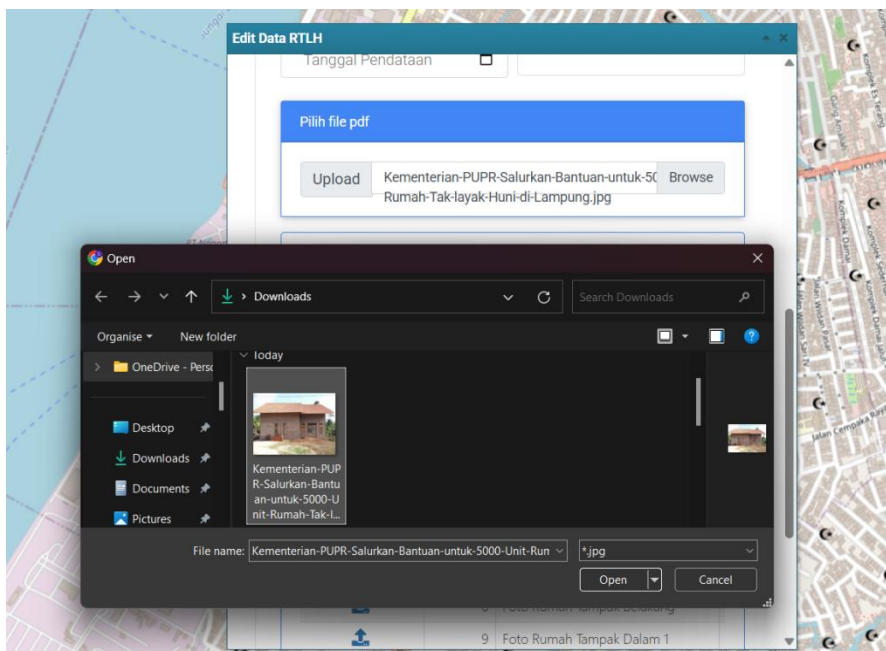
Edit Data RTLH

Tanggal Pendataan

Pilih file pdf

Upload Kementerian-PUPR-Salurkan-Bantuan-untuk-50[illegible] Rumah-Tak-layak-Huni-di-Lampung.jpg Browse

Open

Downloads

Search Downloads

Organise ▾ New folder

OneDrive - Pers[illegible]

Desktop

Downloads

Documents

Pictures

Today

Kementerian-PUPR-Salurkan-Bantuan-untuk-5000-Unit-Rumah-Tak-l...

File name: Kementerian-PUPR-Salurkan-Bantuan-untuk-5000-Unit-Run

*.jpg

Open

Cancel

Foto Rumah Tampak Belakang

9 Foto Rumah Tampak Dalam 1

Jalan Cempaka Raya

Kompleks Damai

Jalan Wisata Sari